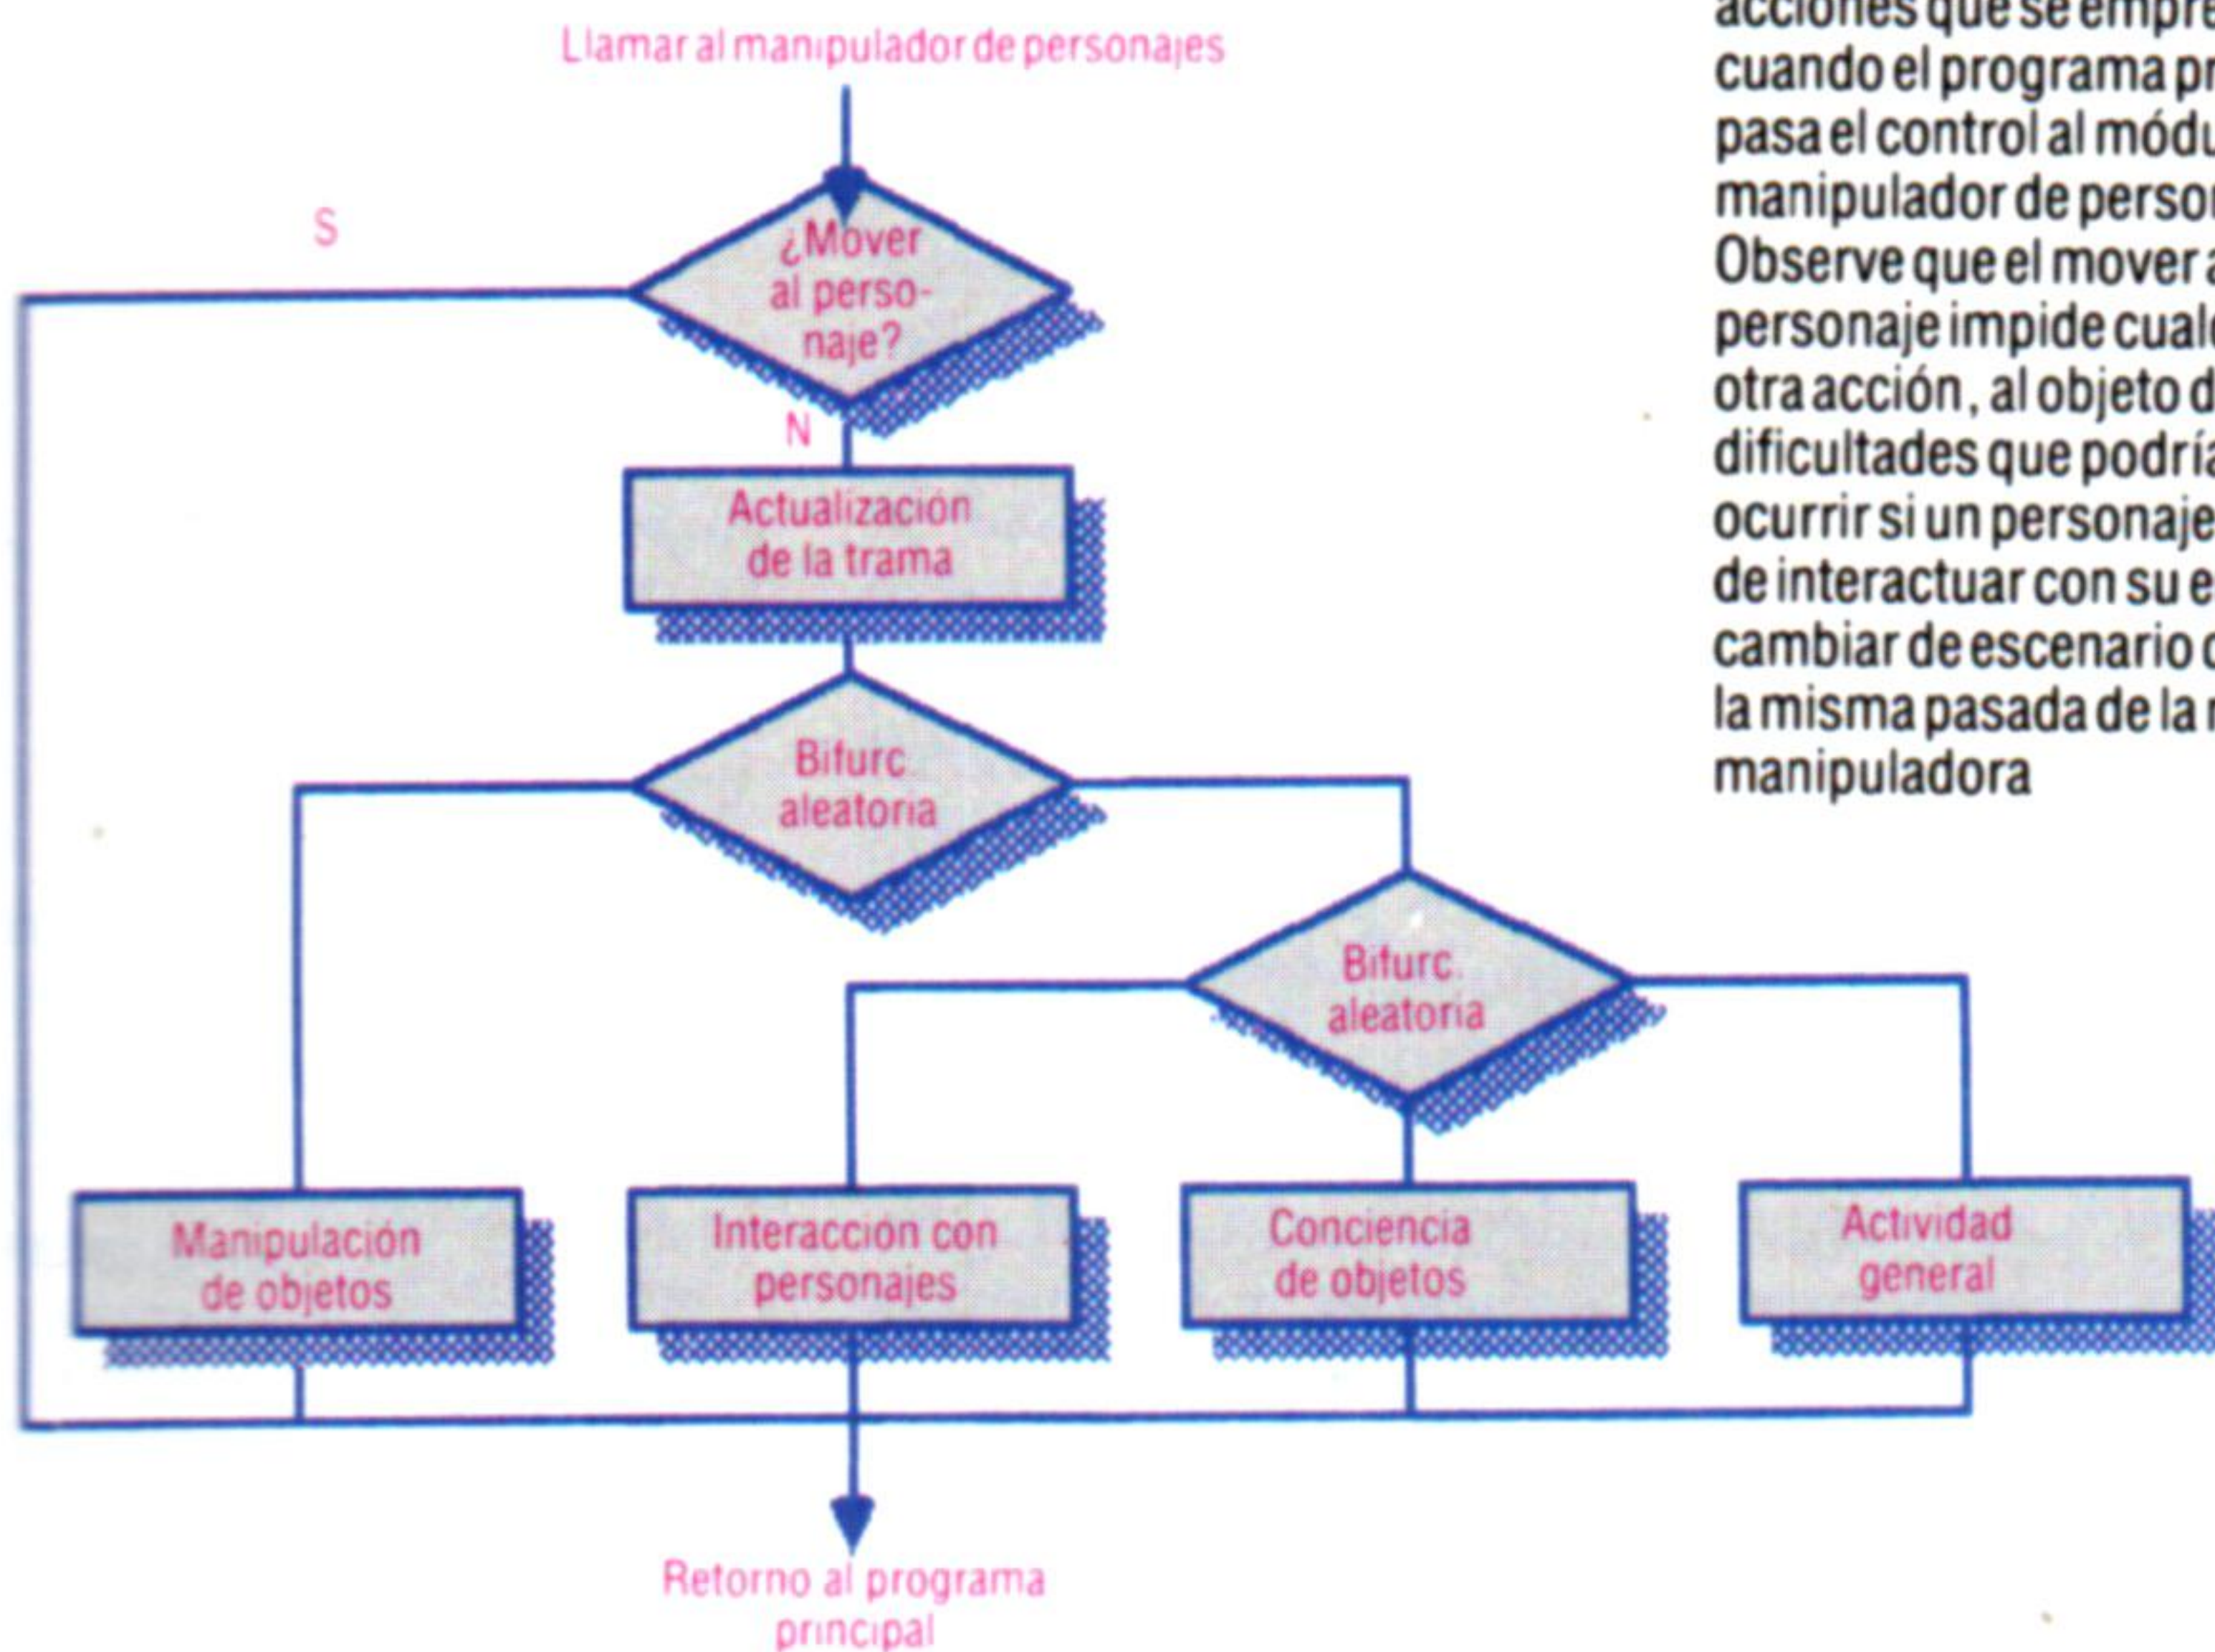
Llamar al manipulador de personajes

S

¿Mover al personaje?

N

Actualización de la trama

Bifurc. aleatoria

Bifurc. aleatoria

Manipulación de objetos

Interacción con personajes

Conciencia de objetos

Actividad general

Retorno al programa principal

acciones que se empre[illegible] cuando el programa pr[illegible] pasa el control al módu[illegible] manipulador de person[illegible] Observe que el mover a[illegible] personaje impide cual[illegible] otra acción, al objeto d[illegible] dificultades que podría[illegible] ocurrir si un personaje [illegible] de interactuar con su e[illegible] cambiar de escenario d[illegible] la misma pasada de la r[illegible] manipuladora